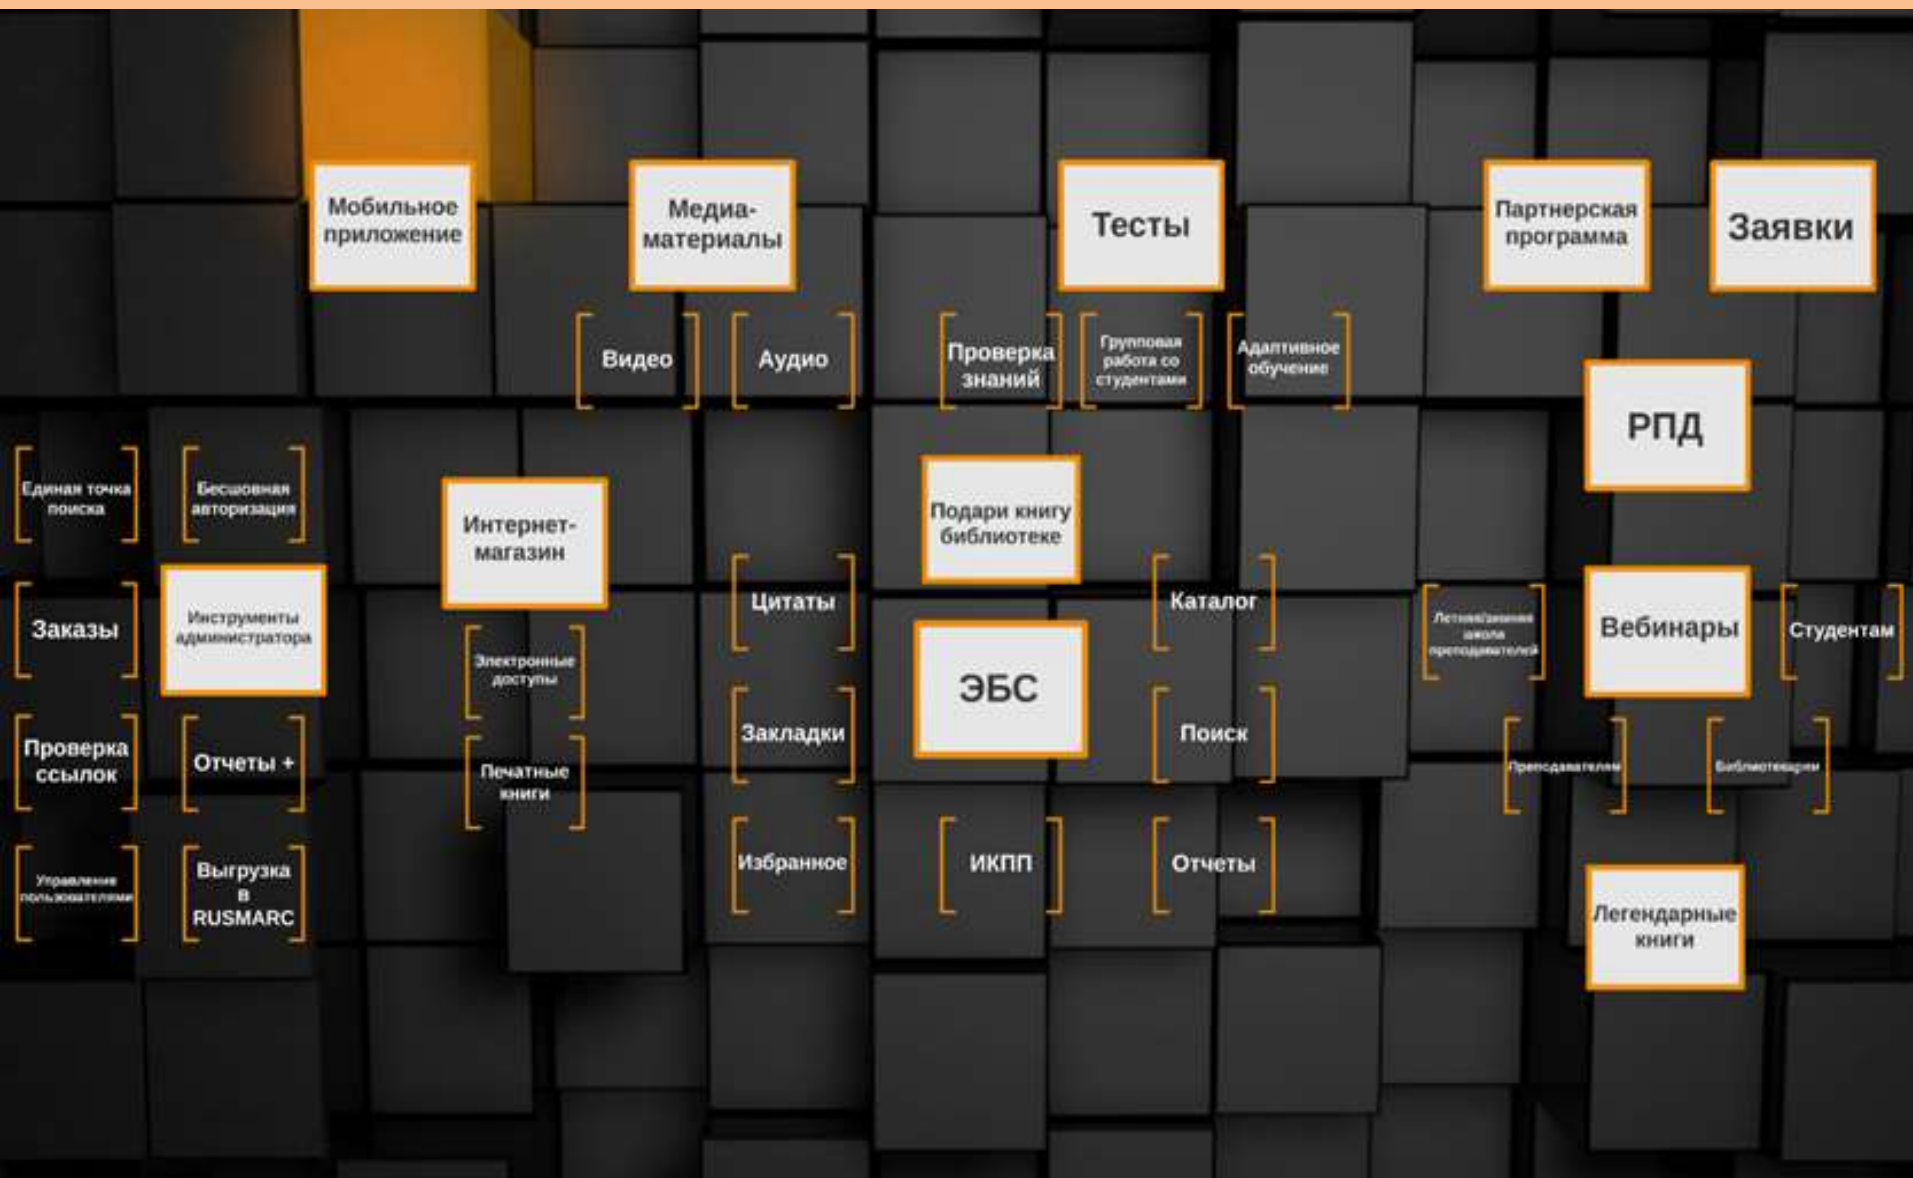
Мобильное приложение

Медиа-материалы

Видео

Аудио

Тесты

Проверка знаний

Групповая работа со студентами

Адаптивное обучение

Партнерская программа

Заявки

РПД

Единая точка поиска

Бесшовная авторизация

Заказы

Инструменты администратора

Проверка ссылок

Отчеты +

Управление пользователями

Выгрузка в RUSMARC

Интернет-магазин

Электронные доступы

Печатные книги

Цитаты

Закладки

Избранное

Подари книгу библиотеке

ЭБС

ИКПП

Каталог

Поиск

Отчеты

Летняя/зимняя школа преподавателей

Вебинары

Студентам

Преподавателям

Библиотекарям

Легендарные книги